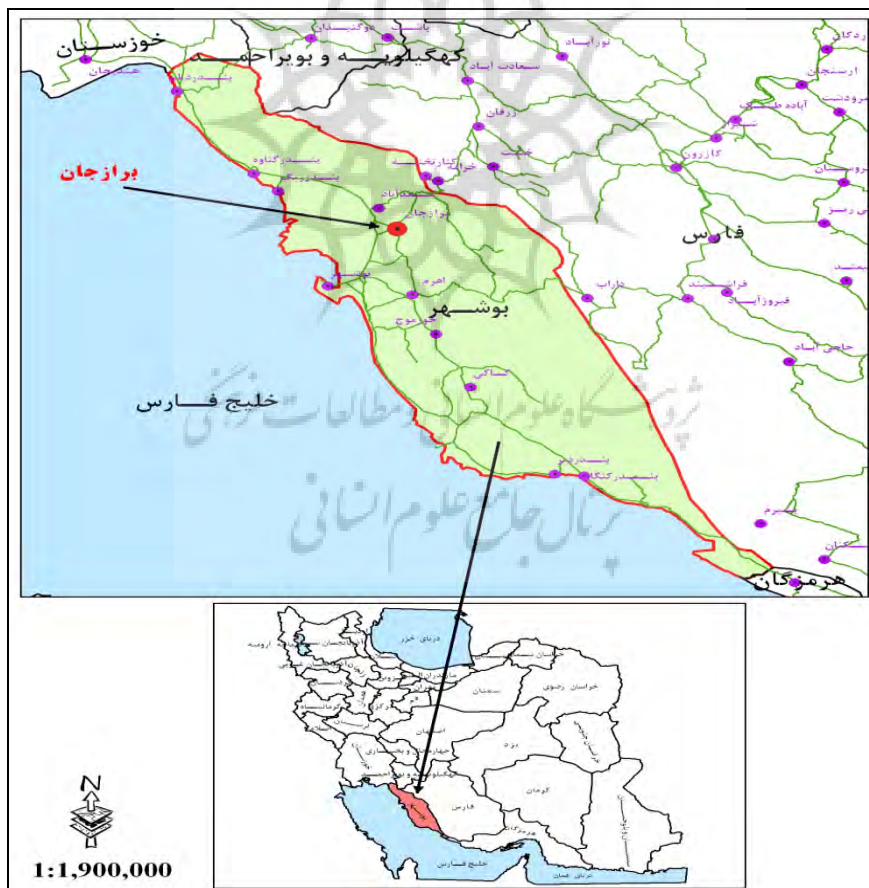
خوزستان

کهگیلویه و بویراحمد

برازجان

فارس

بوشهر

خلیج فارس

هرمزگان

پژوهشگاه علوم انسانی و مطالعات فرهنگی
پرتال جامع علوم انسانی

دریای خزر

خراسان رضوی

سمنان

اصفهان

یزد

کرمان

فارس

هرمزگان

خلیج فارس

دریای عمان

N

1:1,900,000